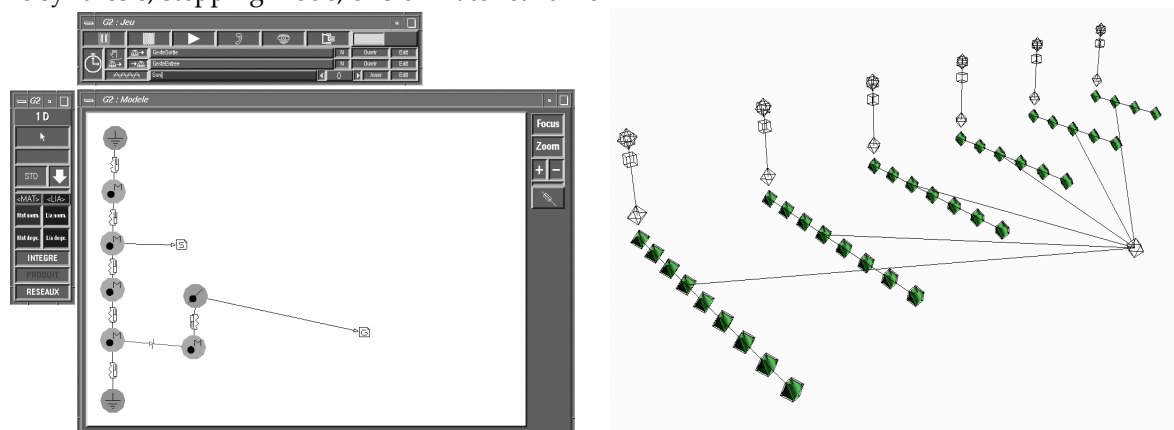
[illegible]

G2 : Jeu

GesteSortie N Ouvrir Edit
GesteEntree N Ouvrir Edit
Son 0 Jouer Edit

G2
1 D
STO
<MAT> <LIA>
Mat sourc. Lia sourc.
Mat dépl. Lia dépl.
INTEGRE
PRODUIT
RESEAUX

G2 : Modele

Focus
Zoom
+ -

M
M
M
M
M